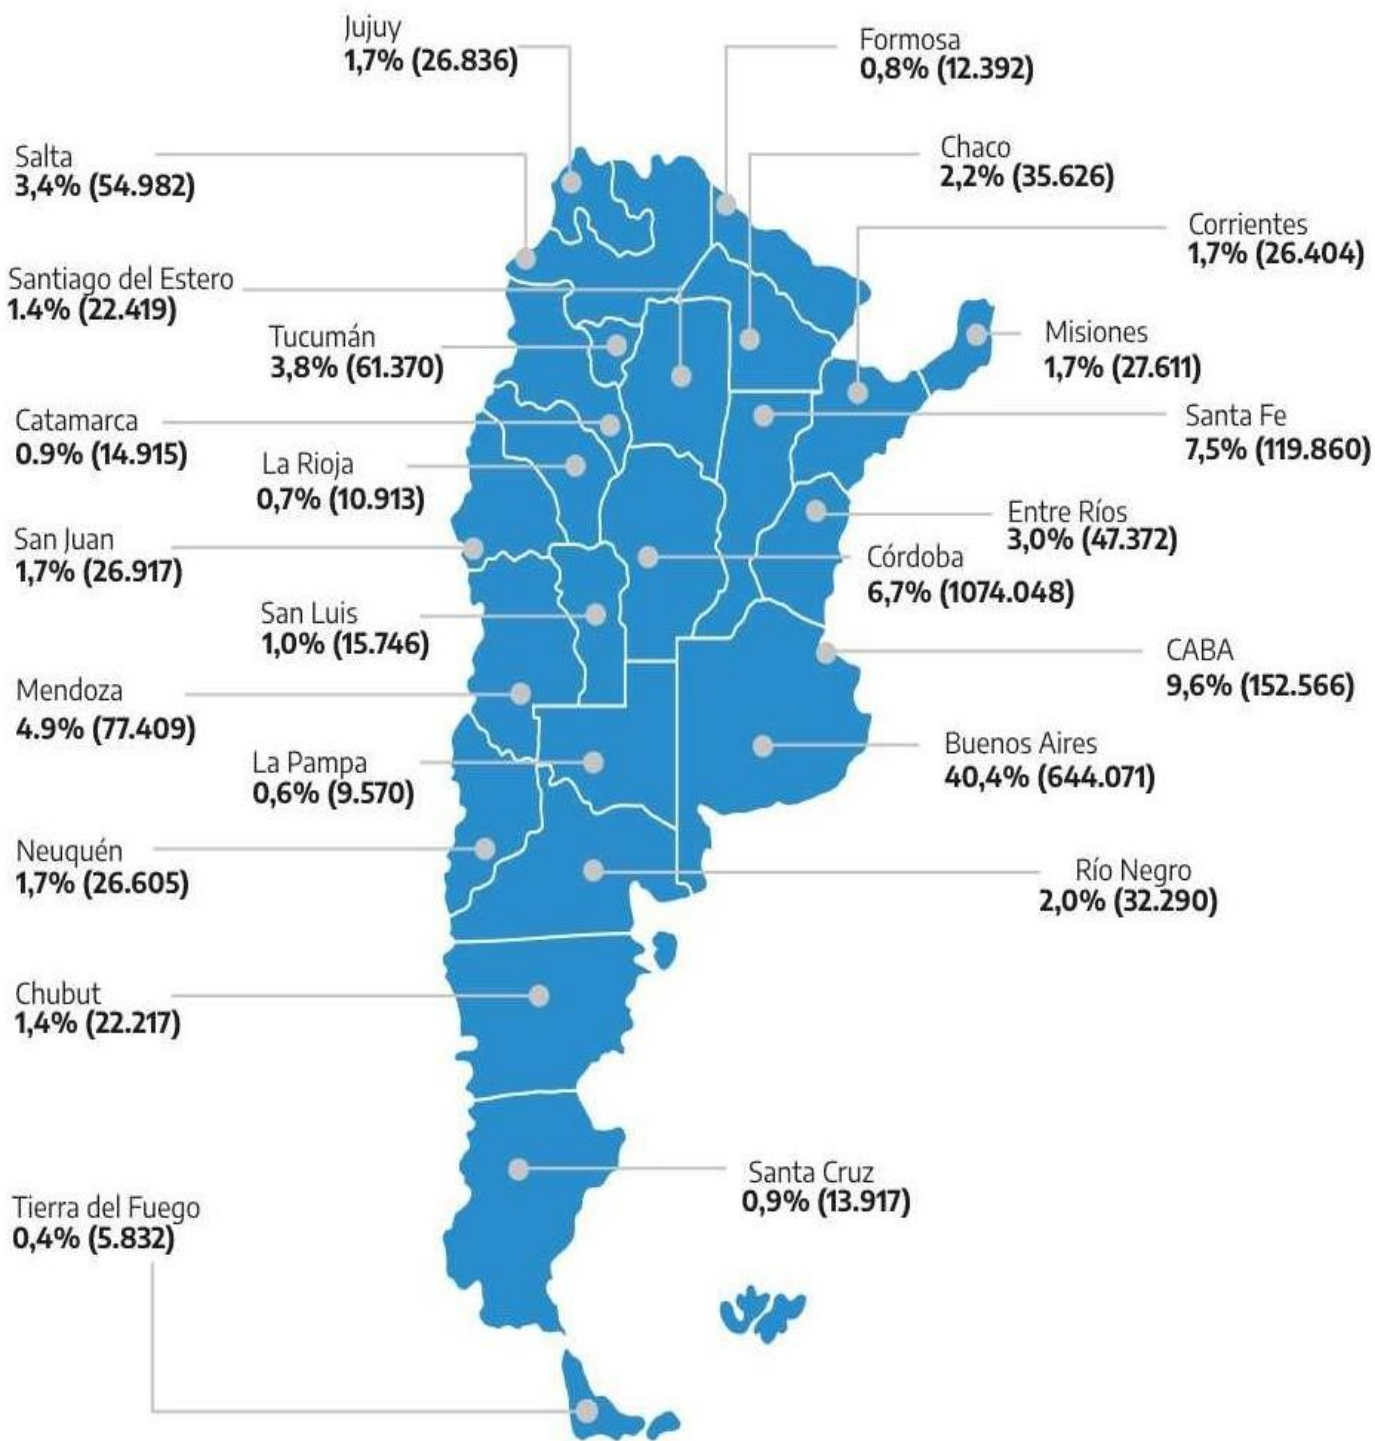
Jujuy
1,7% (26.836)

Formosa
0,8% (12.392)

Salta
3,4% (54.982)

Chaco
2,2% (35.626)

Corrientes
1,7% (26.404)

Santiago del Estero
1.4% (22.419)

Tucumán
3,8% (61.370)

Misiones
1,7% (27.611)

Catamarca
0.9% (14.915)

Santa Fe
7,5% (119.860)

La Rioja
0,7% (10.913)

Entre Ríos
3,0% (47.372)

San Juan
1,7% (26.917)

Córdoba
6,7% (1074.048)

San Luis
1,0% (15.746)

CABA
9,6% (152.566)

Mendoza
4.9% (77.409)

Buenos Aires
40,4% (644.071)

La Pampa
0,6% (9.570)

Neuquén
1,7% (26.605)

Río Negro
2,0% (32.290)

Chubut
1,4% (22.217)

Santa Cruz
0,9% (13.917)

Tierra del Fuego
0,4% (5.832)